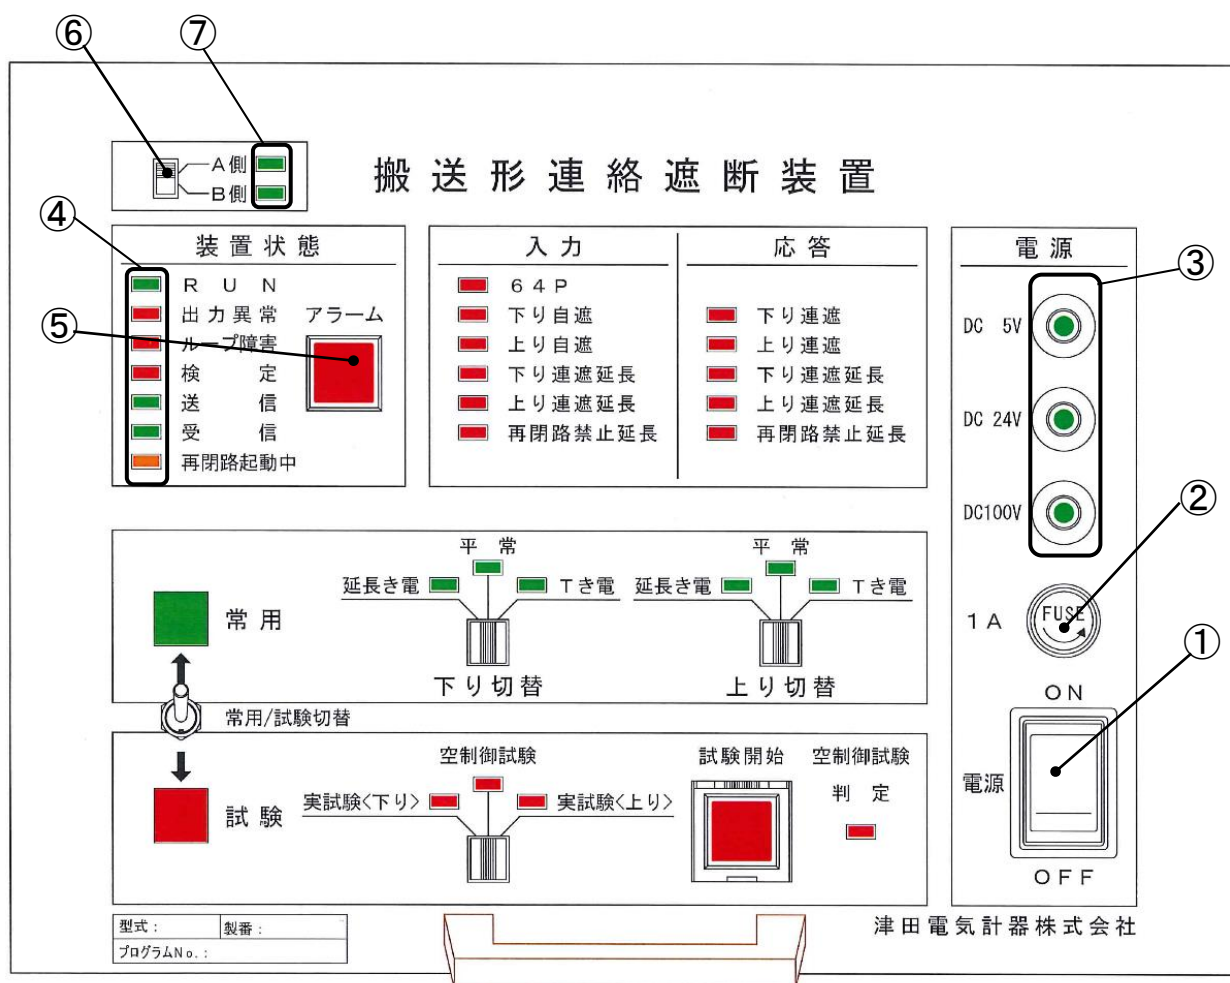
⑥ ⑦

A側
B側

搬送形連絡遮断装置

④

装置状態

RUN
出力異常
ループ障害
検定
送信
受信
再閉路起動中

⑤

アラーム

入力

64P
下り自遮
上り自遮
下り連遮延長
上り連遮延長
再閉路禁止延長

応答

下り連遮
上り連遮
下り連遮延長
上り連遮延長
再閉路禁止延長

電源

③

DC 5V
DC 24V
DC100V

②

1A
FUSE

①

ON
電源
OFF

平常
延長き電
Tき電
下り切替

平常
延長き電
Tき電
上り切替

常用
常用/試験切替
試験

空制御試験
実試験〈下り〉
実試験〈上り〉

試験開始

空制御試験
判定

| 型式： | 製番： |
|---|---|
| プログラムNo.： | |

津田電気計器株式会社